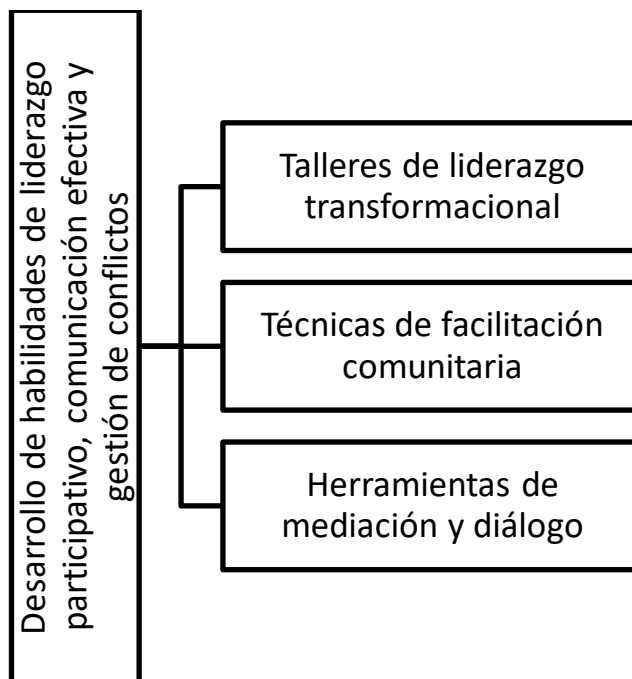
Desarrollo de habilidades de liderazgo participativo, comunicación efectiva y gestión de conflictos

Talleres de liderazgo transformacional

Técnicas de facilitación comunitaria

Herramientas de mediación y diálogo